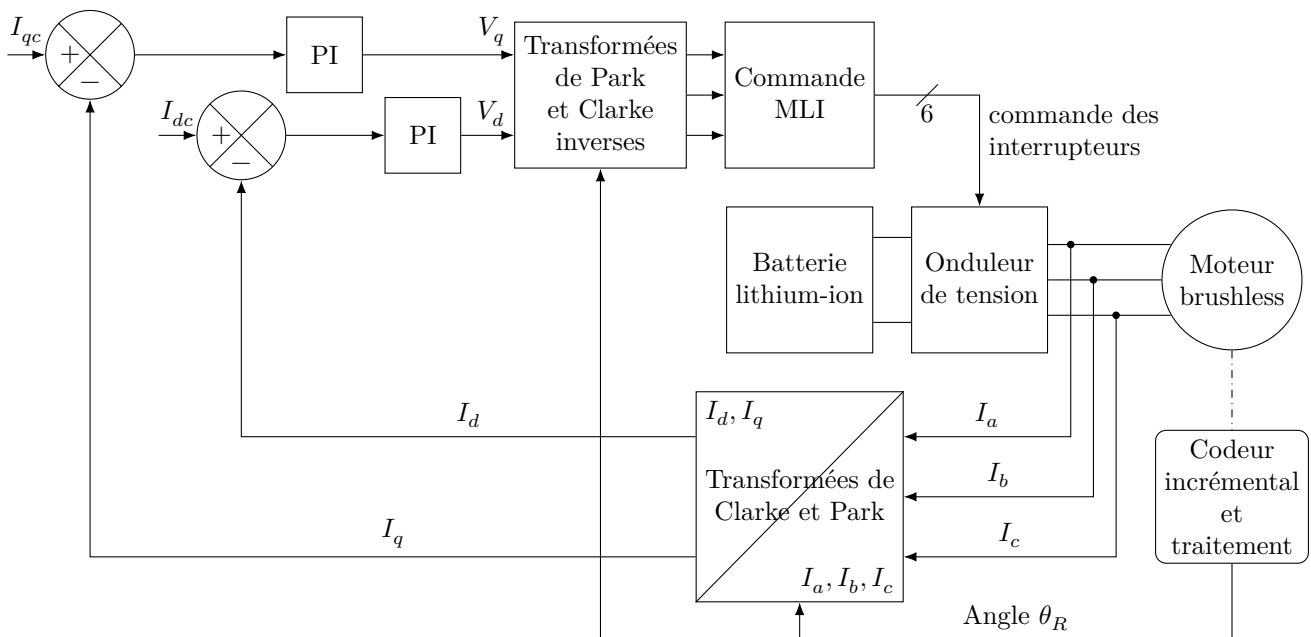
$I_{qc}$
+
−
PI
$V_q$
$I_{dc}$
+
−
PI
$V_d$
Transformées de Park et Clarke inverses
Commande MLI
6
commande des interrupteurs
Batterie lithium-ion
Onduleur de tension
Moteur brushless
$I_d$
$I_d, I_q$
Transformées de Clarke et Park
$I_a, I_b, I_c$
$I_a$
$I_b$
$I_c$
$I_q$
Codeur incrémental et traitement
Angle $\theta_R$